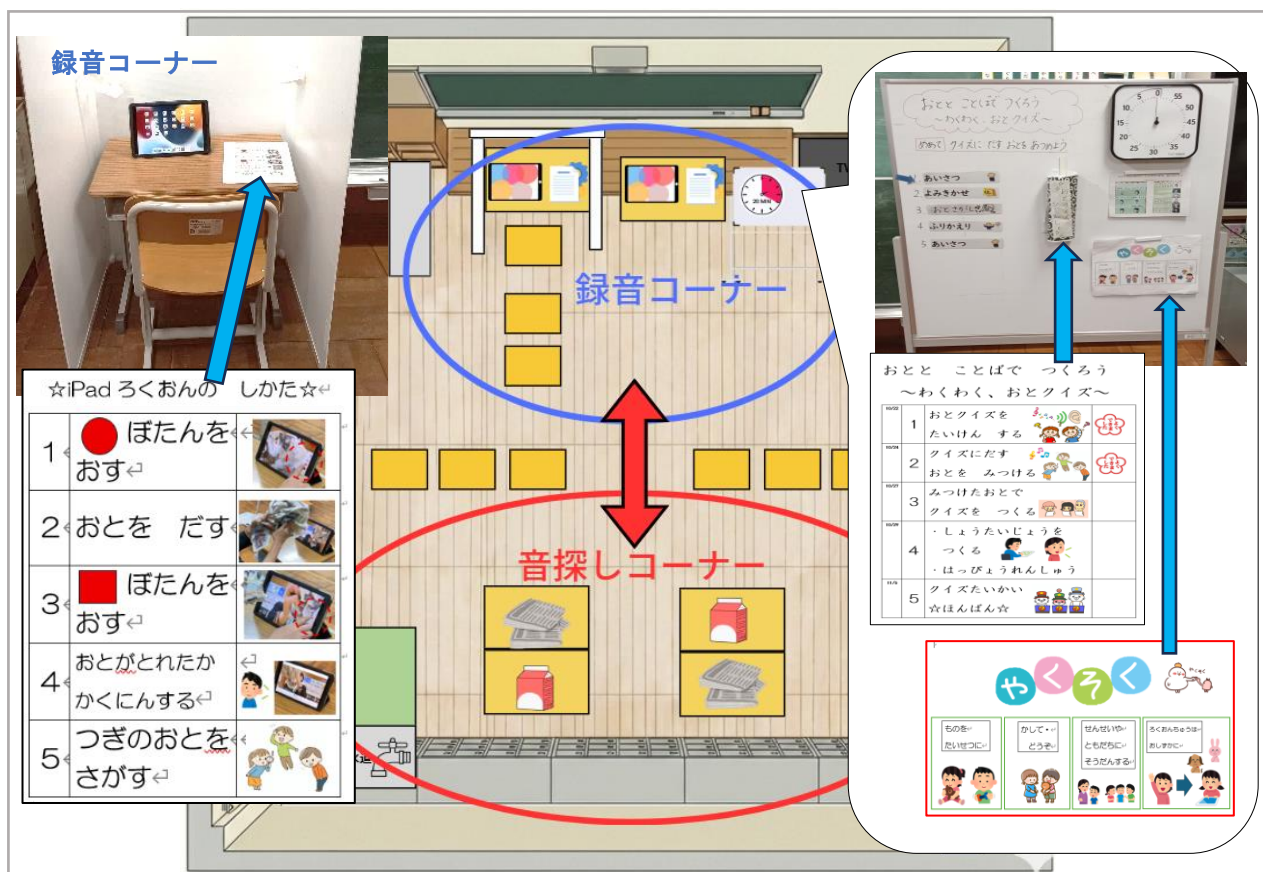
録音コーナー

☆iPad ろくおんの しかた☆

| | |
|---|---|
| 1 | ぼたんを おす |
| 2 | おとを だす |
| 3 | ぼたんを おす |
| 4 | おとがとれたか かくにんする |
| 5 | つぎのおとを さがす |

録音コーナー

音探しコーナー

おとと ことばで つくろう ～わくわく、おとクイズ～

めあて クイズに だす おとを あつめよう

1 あいさつ
2 よみきかせ
3 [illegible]
4 ふりかえり
5 あいさつ

おとと ことばで つくろう
～わくわく、おとクイズ～

| | | |
|---|---|---|
| 10/22 | 1 | おとクイズを たいけん する |
| 10/24 | 2 | クイズにだす おとを みつける |
| 10/27 | 3 | みつけたおとで クイズを つくる |
| 10/29 | 4 | ・しょうたいじょうを つくる ・はっぴょうれんしゅう |
| 11/5 | 5 | クイズたいかい ☆ほんばん☆ |

やくそく

ものを たいせつに
かして・どうぞ
せんせいや ともだちに そうだんする
ろくおんちゅうは おしずかに